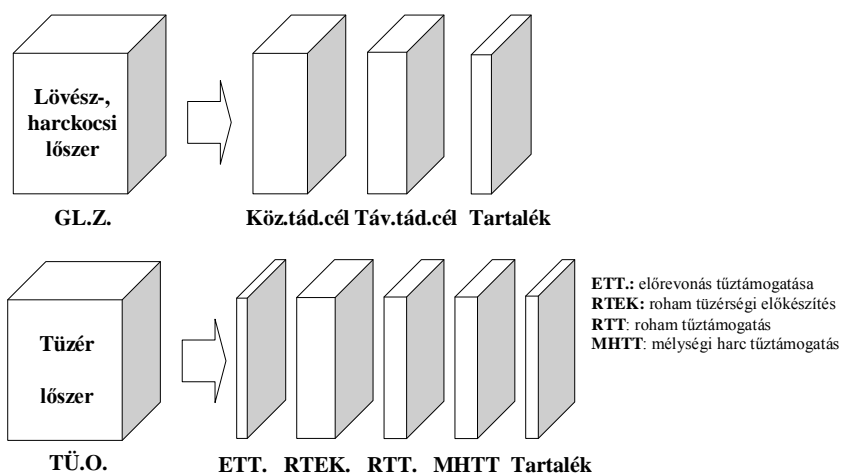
Lövész-, harckocsi lőszer

GL.Z.

Köz.tád.cél Táv.tád.cél Tartalék

Tüzér

lőszer

TÜ.O.

ETT. RTEK. RTT. MHTT Tartalék

**ETT.:** előrevonás tűztámogatása
**RTEK:** roham tüzérségi előkészítés
**RTT**: roham tűztámogatás
**MHTT**: mélységi harc tűztámogatás